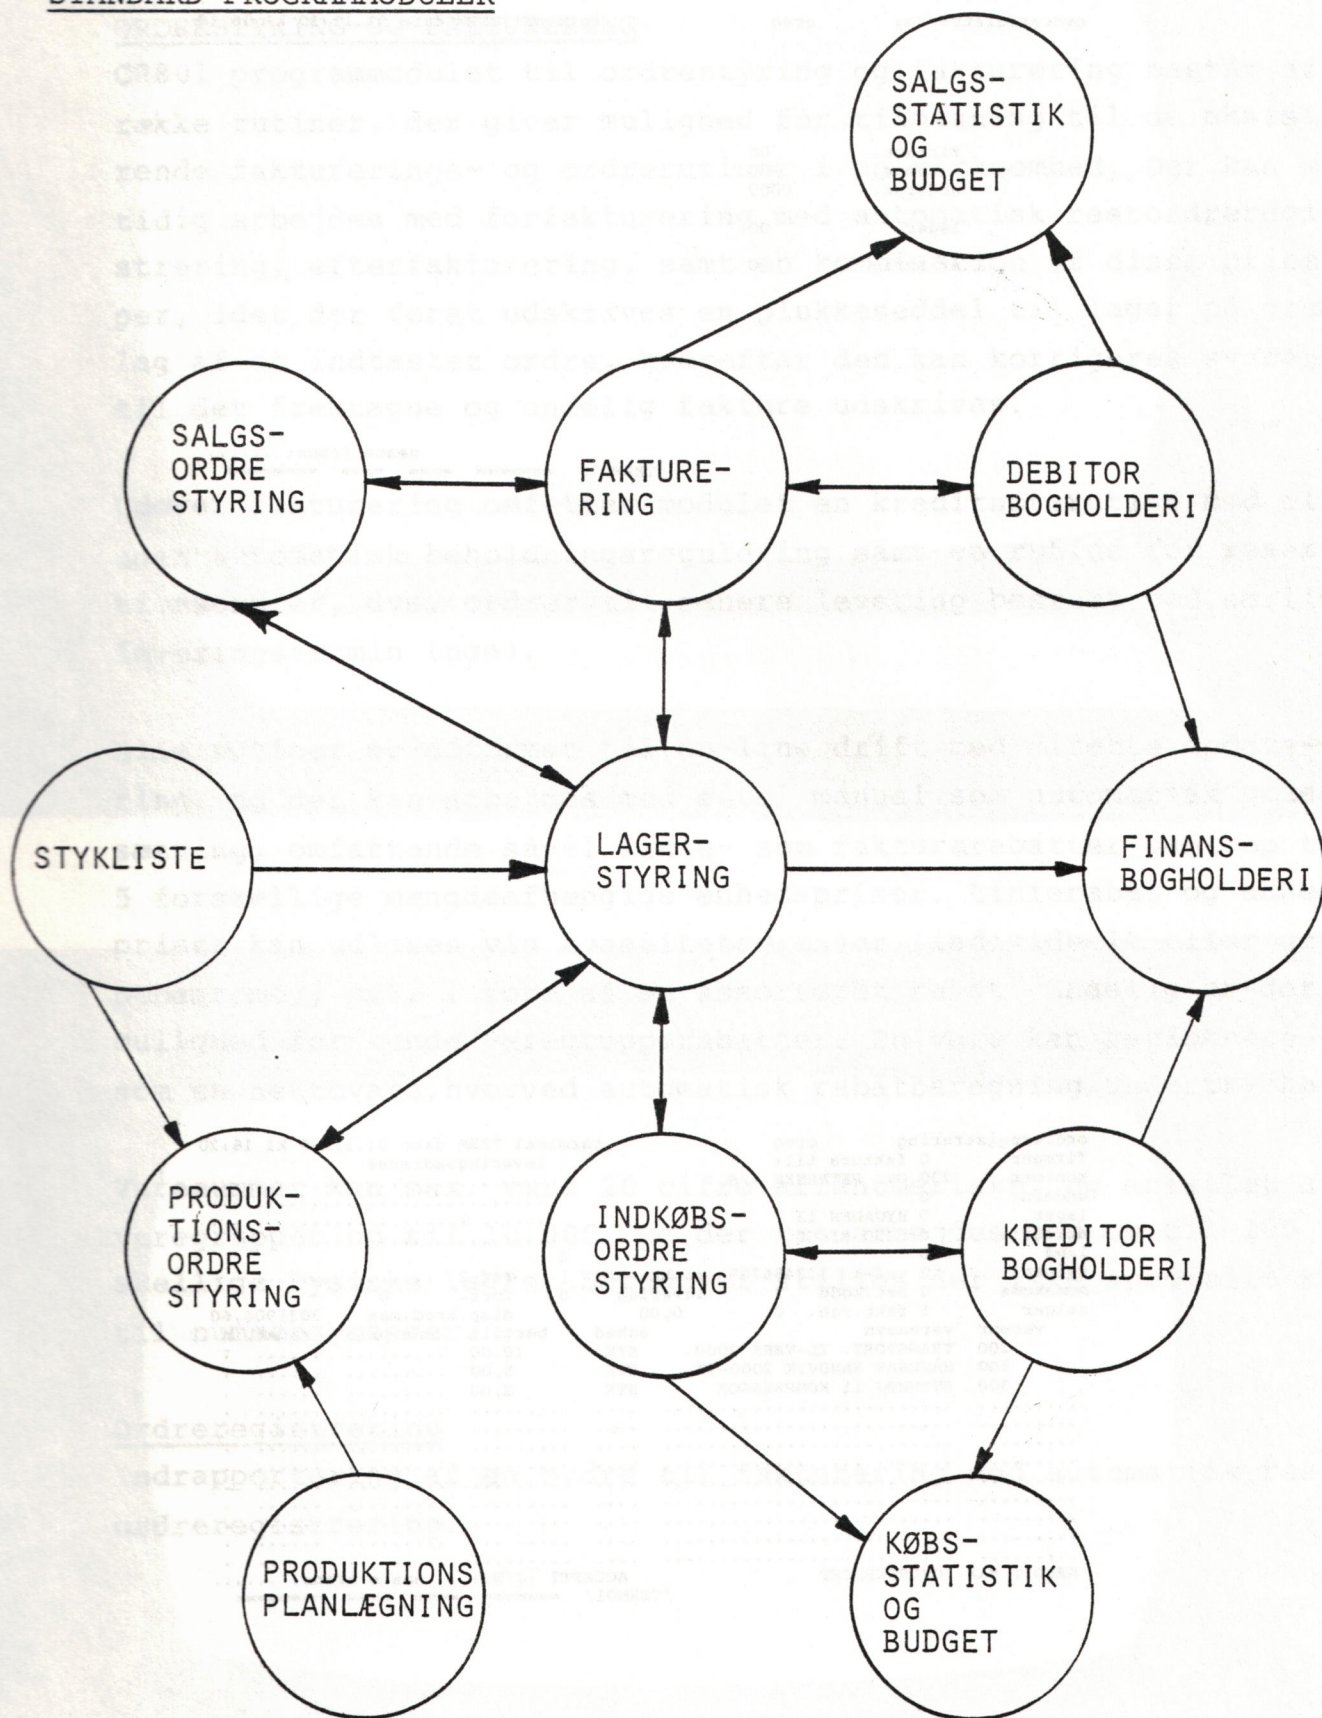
STANDARD PROGRAMMODULER

SALGS-
STATISTIK
OG
BUDGET

SALGS-
ORDRE
STYRING

FAKTURE-
RING

DEBITOR
BOGHOLDERI

STYKLISTE

LAGER-
STYRING

FINANS-
BOGHOLDERI

PRODUK-
TIONS-
ORDRE
STYRING

INDKØBS-
ORDRE
STYRING

KREDITOR
BOGHOLDERI

PRODUKTIONS
PLANLÆGNING

KØBS-
STATISTIK
OG
BUDGET